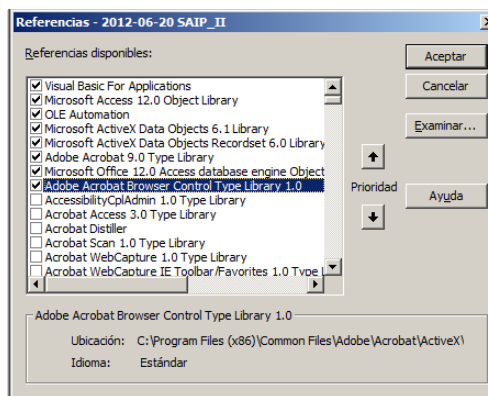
Referencias - 2012-06-20 SAIP_II

Referencias disponibles:

Visual Basic For Applications
Microsoft Access 12.0 Object Library
OLE Automation
Microsoft ActiveX Data Objects 6.1 Library
Microsoft ActiveX Data Objects Recordset 6.0 Library
Adobe Acrobat 9.0 Type Library
Microsoft Office 12.0 Access database engine Object
Adobe Acrobat Browser Control Type Library 1.0
AccessibilityCplAdmin 1.0 Type Library
Acrobat Access 3.0 Type Library
Acrobat Distiller
Acrobat Scan 1.0 Type Library
Acrobat WebCapture 1.0 Type Library
Acrobat WebCapture IE Toolbar/Favorites 1.0 Type L

Aceptar
Cancelar
Examinar...
Prioridad
Ayuda

Adobe Acrobat Browser Control Type Library 1.0
Ubicación: C:\Program Files (x86)\Common Files\Adobe\Acrobat\ActiveX\
Idioma: Estándar